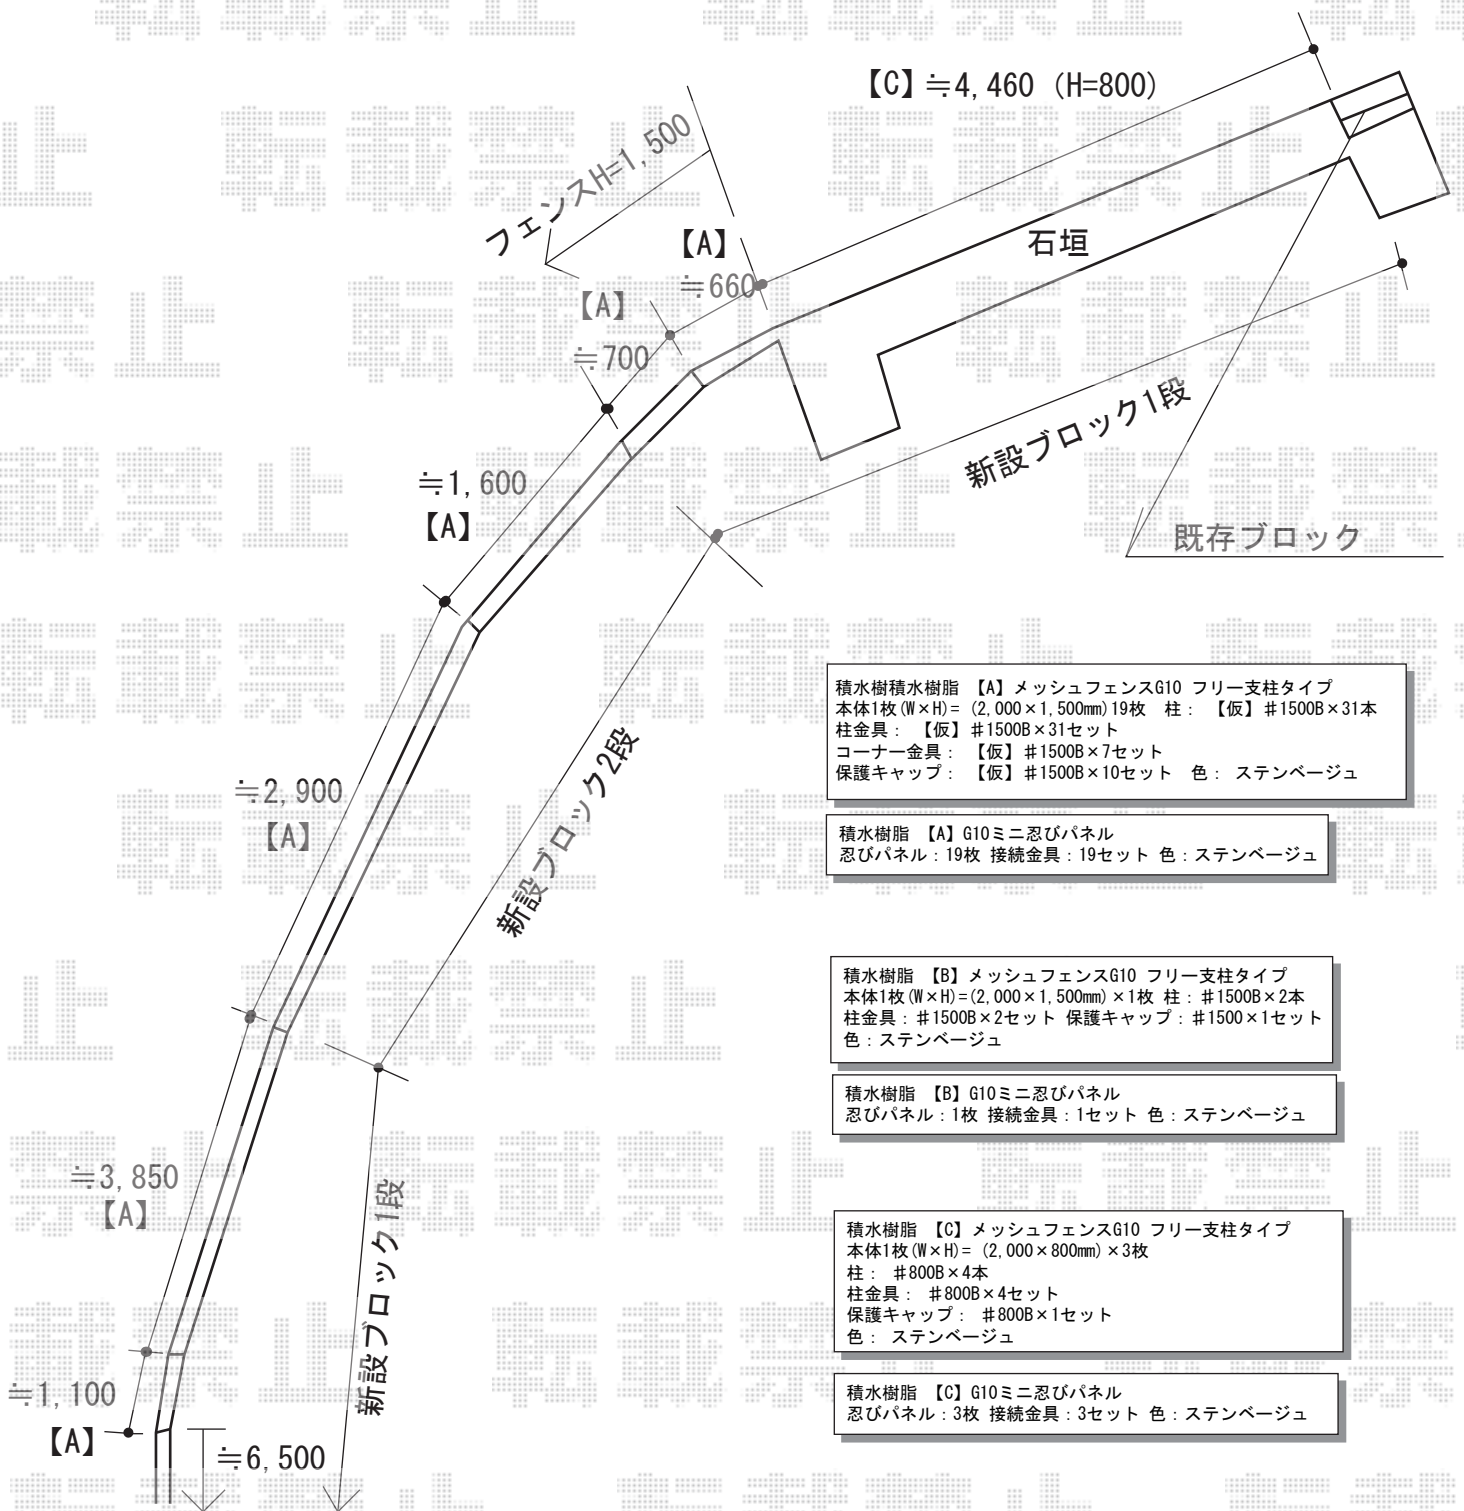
【C】≒4,460（H=800）

フェンスH=1,500

【A】
≒660

石垣

【A】
≒700

新設ブロック1段

≒1,600
【A】

既存ブロック

積水樹積水樹脂 【A】メッシュフェンスG10 フリー支柱タイプ
本体1枚(W×H)=（2,000×1,500mm)19枚 柱： 【仮】#1500B×31本
柱金具： 【仮】#1500B×31セット
コーナー金具： 【仮】#1500B×7セット
保護キャップ： 【仮】#1500B×10セット 色： ステンベージュ

積水樹脂 【A】G10ミニ忍びパネル
忍びパネル：19枚 接続金具：19セット 色：ステンベージュ

≒2,900
【A】

新設ブロック2段

積水樹脂 【B】メッシュフェンスG10 フリー支柱タイプ
本体1枚(W×H)=(2,000×1,500mm)×1枚 柱：#1500B×2本
柱金具：#1500B×2セット 保護キャップ：#1500×1セット
色：ステンベージュ

積水樹脂 【B】G10ミニ忍びパネル
忍びパネル：1枚 接続金具：1セット 色：ステンベージュ

≒3,850
【A】

新設ブロック1段

積水樹脂 【C】メッシュフェンスG10 フリー支柱タイプ
本体1枚(W×H)=（2,000×800mm)×3枚
柱： #800B×4本
柱金具： #800B×4セット
保護キャップ： #800B×1セット
色： ステンベージュ

≒1,100
【A】

≒6,500

積水樹脂 【C】G10ミニ忍びパネル
忍びパネル：3枚 接続金具：3セット 色：ステンベージュ